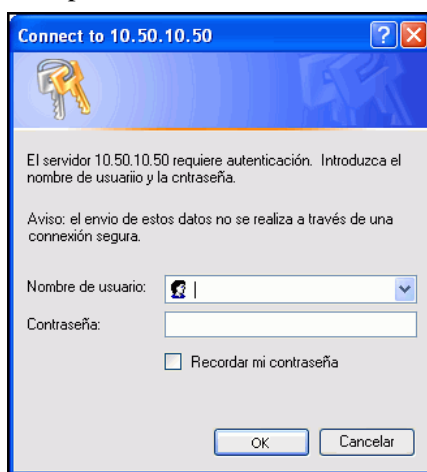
Connect to 10.50.10.50

El servidor 10.50.10.50 requiere autenticación. Introduzca el nombre de usuariio y la cntraseña.

Aviso: el envio de estos datos no se realiza a través de una connexión segura.

Nombre de usuario:

Contraseña:

Recordar mi contraseña

OK

Cancelar